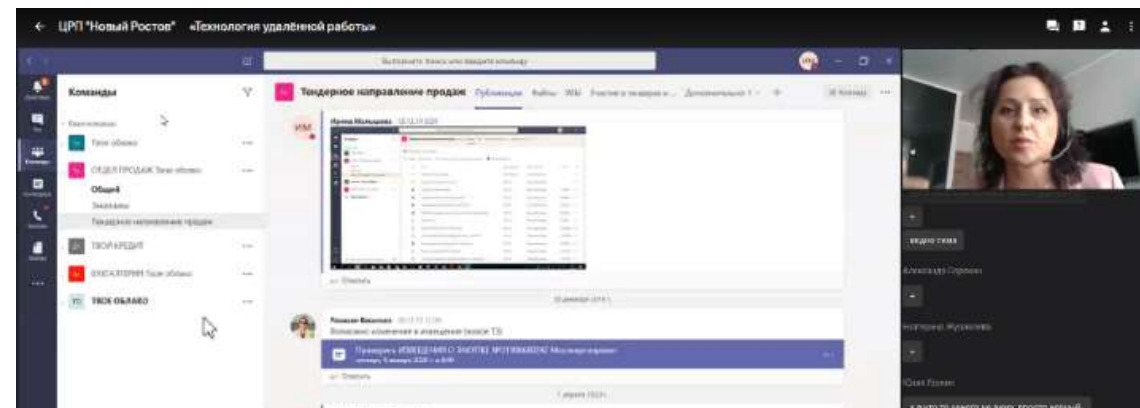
← ЦРП "Новый Ростов" «Технология удалённой работы»

Команды

Твое облако

ОТДЕЛ ПРОДАЖ Твое облако

Общий

Тендерное направление продаж

ТВОЙ КРЕДИТ

БУХГАЛТЕРИЯ Твое облако

ТВОЕ ОБЛАКО

Тендерное направление продаж Публикации Файлы Wiki

ИМ

Ирина Малышева

Ответить

Возможно изменения в извещении (смысл ТЗ)

Проверить ИЗВЕЩЕНИЕ О ЗАКУПКЕ

Ответить

видео сема

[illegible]